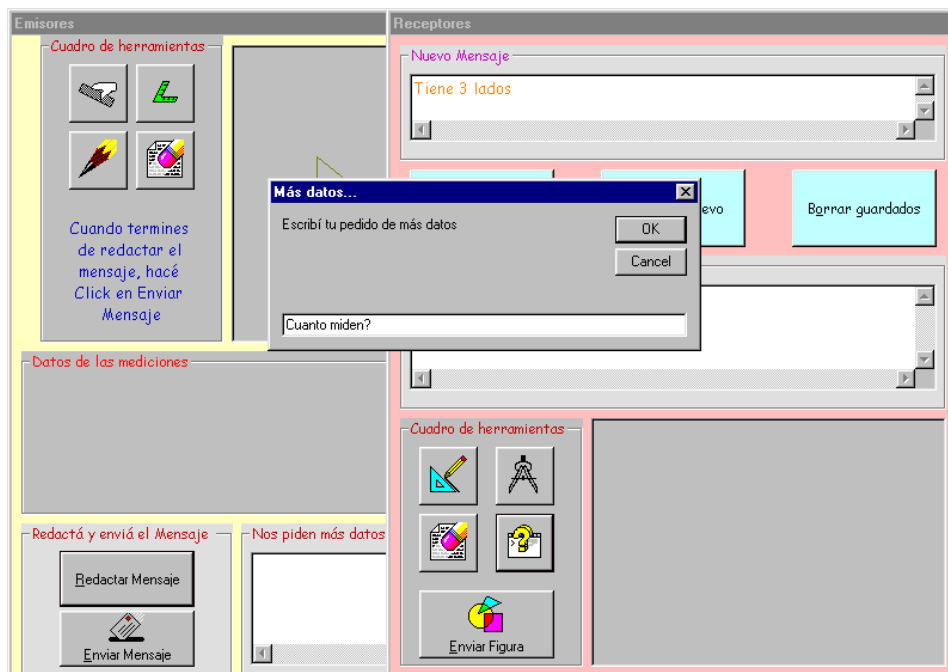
Emisores

Cuadro de herramientas

Cuando termines de redactar el mensaje, hacé Click en Enviar Mensaje

Datos de las mediciones

Redactá y enviá el Mensaje

Redactar Mensaje

Enviar Mensaje

Nos piden más datos

Receptores

Nuevo Mensaje

Tiene 3 lados

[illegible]evo

Borrar guardados

Cuadro de herramientas

Enviar Figura

Más datos...

Escribí tu pedido de más datos

OK

Cancel

Cuanto miden?